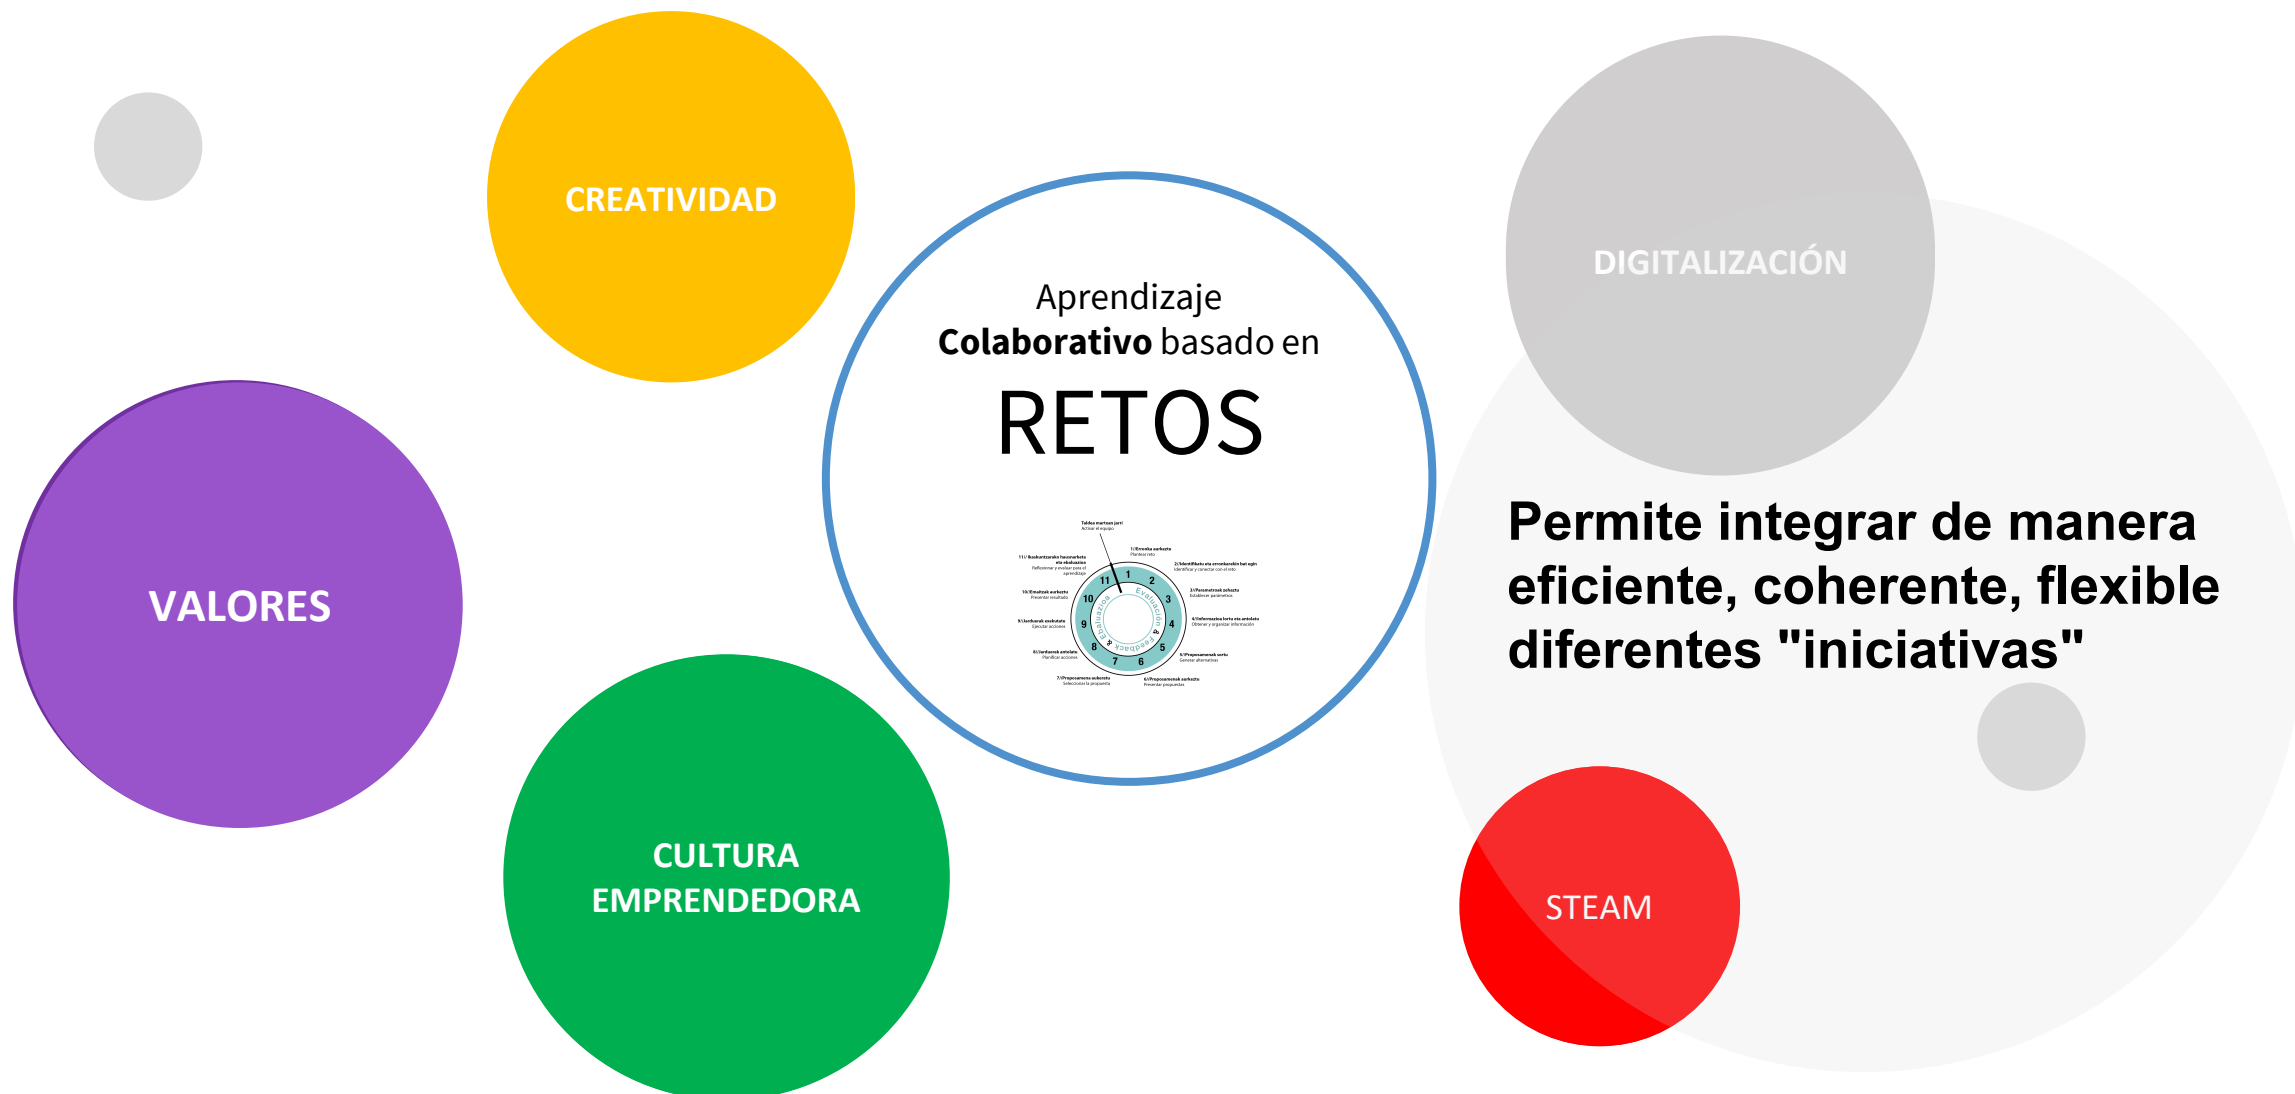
CREATIVIDAD

VALORES

CULTURA EMPRENDEDORA

Aprendizaje **Colaborativo** basado en

RETOS

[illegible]

11
1
2
3
4
5
6
7
8
9
10

Evaluación
Feedback
Evaluazioa

DIGITALIZACIÓN

Permite integrar de manera eficiente, coherente, flexible diferentes "iniciativas"

STEAM